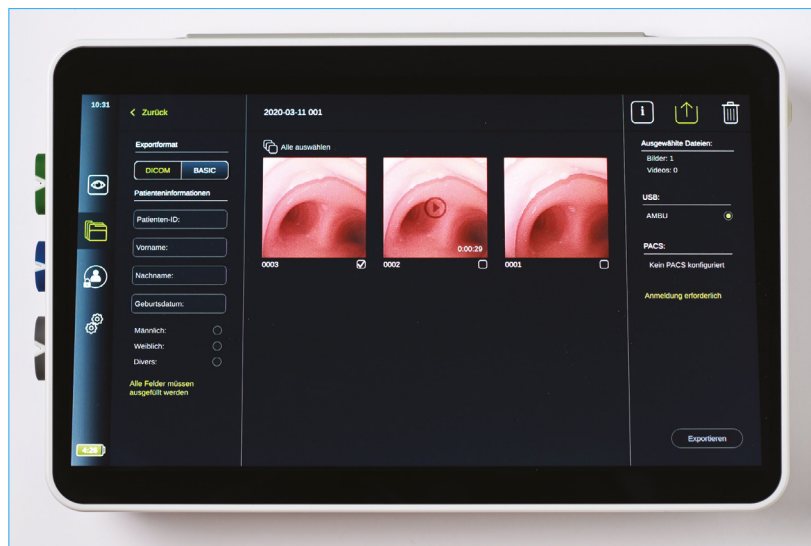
10:31

< Zurück

Exportformat

DICOM BASIC

Patienteninformationen

Patienten-ID:

Vorname:

Nachname:

Geburtsdatum:

Männlich:

Weiblich:

Divers:

Alle Felder müssen ausgefüllt werden

4:26

2020-03-11 001

Alle auswählen

0003

0:00:29

0002

0001

i

Ausgewählte Dateien:

Bilder: 1

Videos: 0

USB:

AMBU

PACS:

Kein PACS konfiguriert

Anmeldung erforderlich

Exportieren